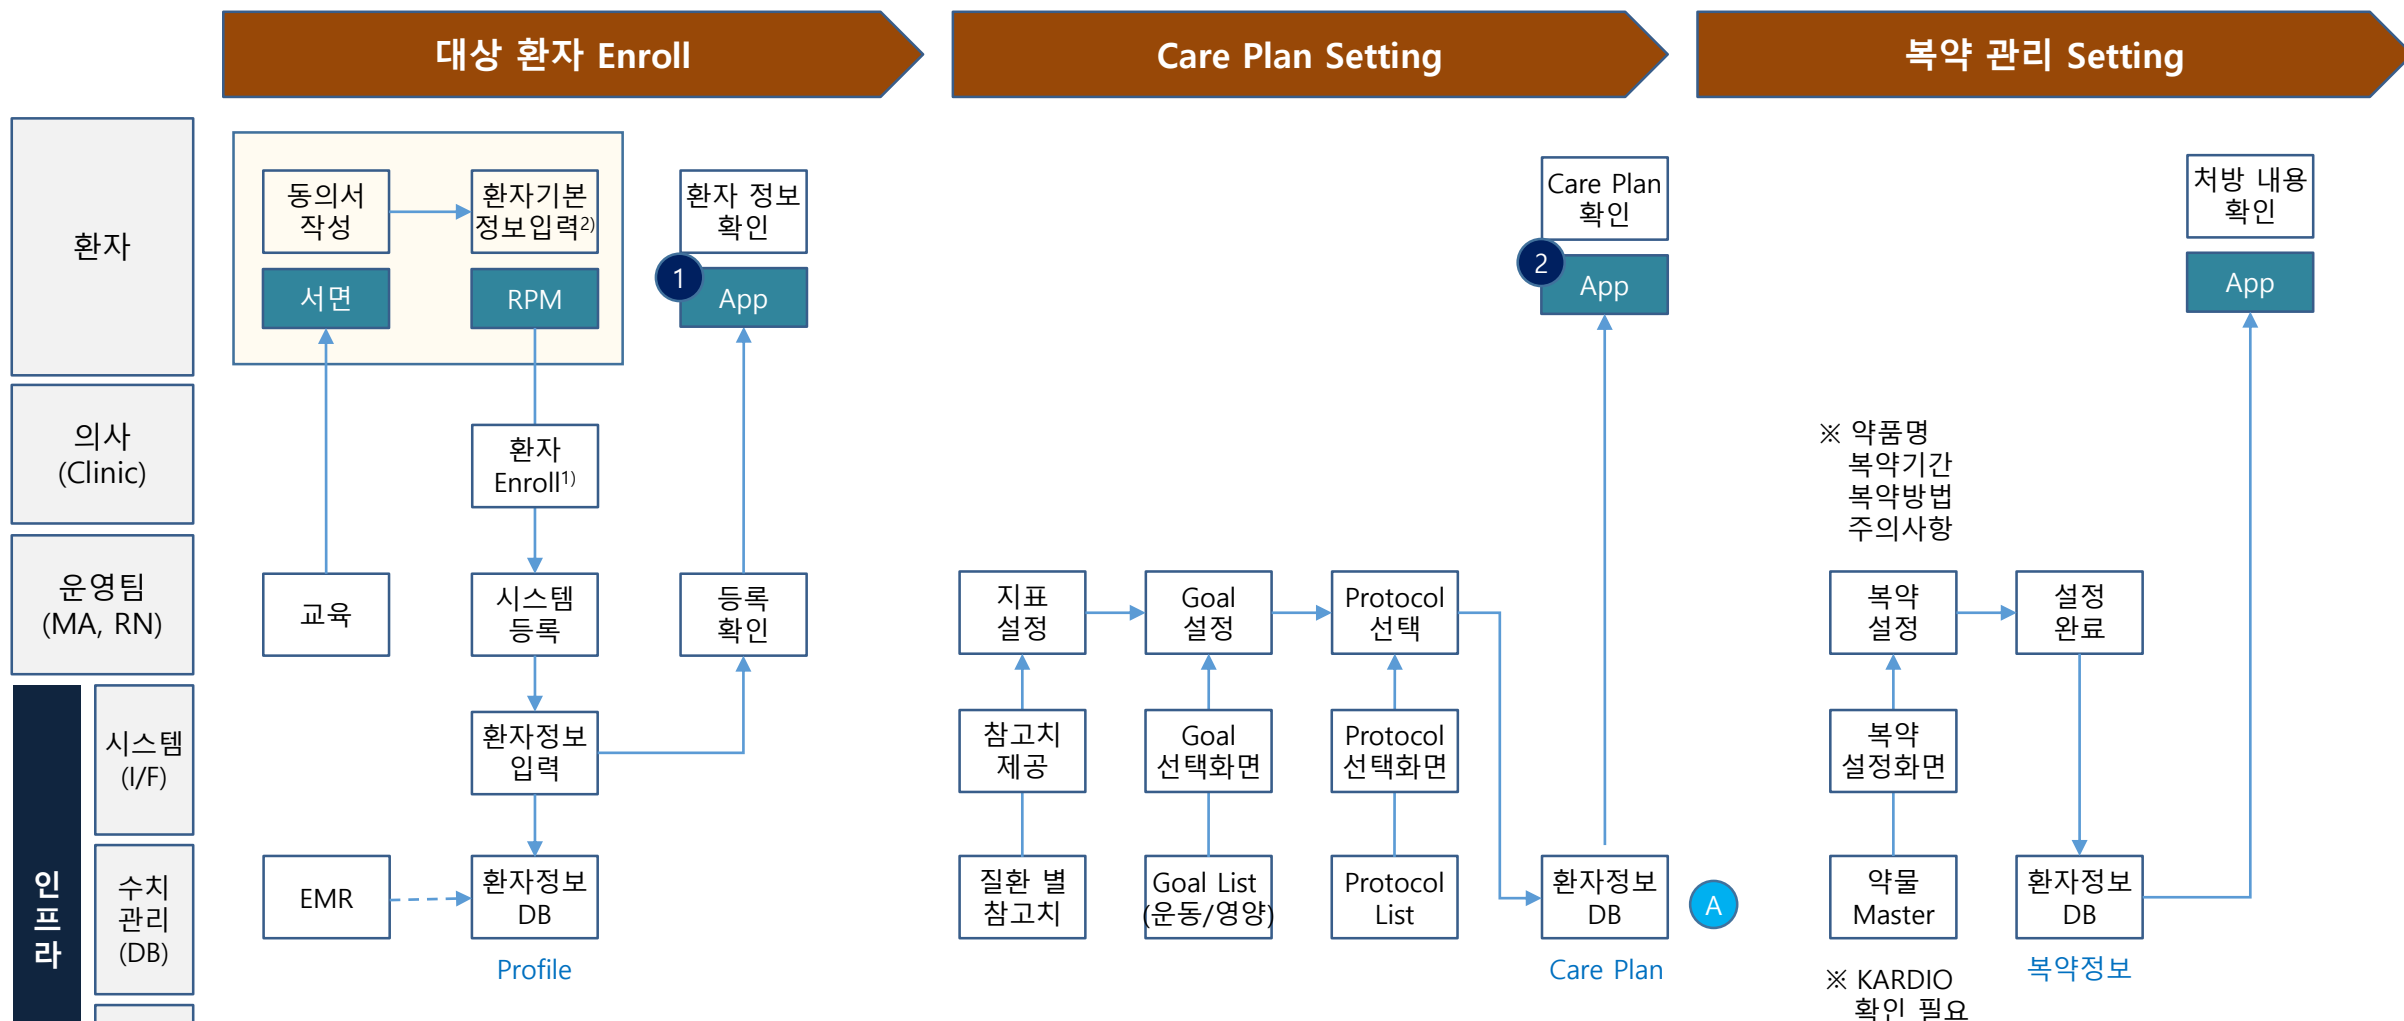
대상 환자 Enroll

Care Plan Setting

복약 관리 Setting

환자

의사 (Clinic)

운영팀 (MA, RN)

인프라

시스템 (I/F)

수치 관리 (DB)

동의서 작성

서면

환자기본 정보입력$^{2)}$

RPM

환자 정보 확인

1

App

환자 Enroll$^{1)}$

교육

시스템 등록

등록 확인

환자정보 입력

EMR

환자정보 DB

Profile

지표 설정

Goal 설정

Protocol 선택

참고치 제공

Goal 선택화면

Protocol 선택화면

질환 별 참고치

Goal List (운동/영양)

Protocol List

Care Plan 확인

2

App

환자정보 DB

A

Care Plan

※ 약품명 복약기간 복약방법 주의사항

복약 설정

설정 완료

복약 설정화면

약물 Master

환자정보 DB

복약정보

※ KARDIO 확인 필요

처방 내용 확인

App